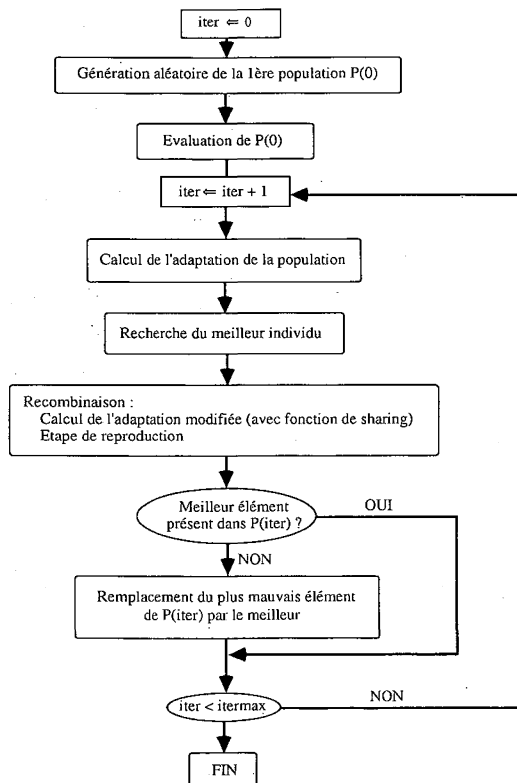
iter $\Leftarrow$ 0

Génération aléatoire de la 1ère population P(0)

Evaluation de P(0)

iter $\Leftarrow$ iter + 1

Calcul de l'adaptation de la population

Recherche du meilleur individu

Recombinaison :
Calcul de l'adaptation modifiée (avec fonction de sharing)
Etape de reproduction

Meilleur élément présent dans P(iter) ?

OUI

NON

Remplacement du plus mauvais élément de P(iter) par le meilleur

iter < itermax

NON

FIN